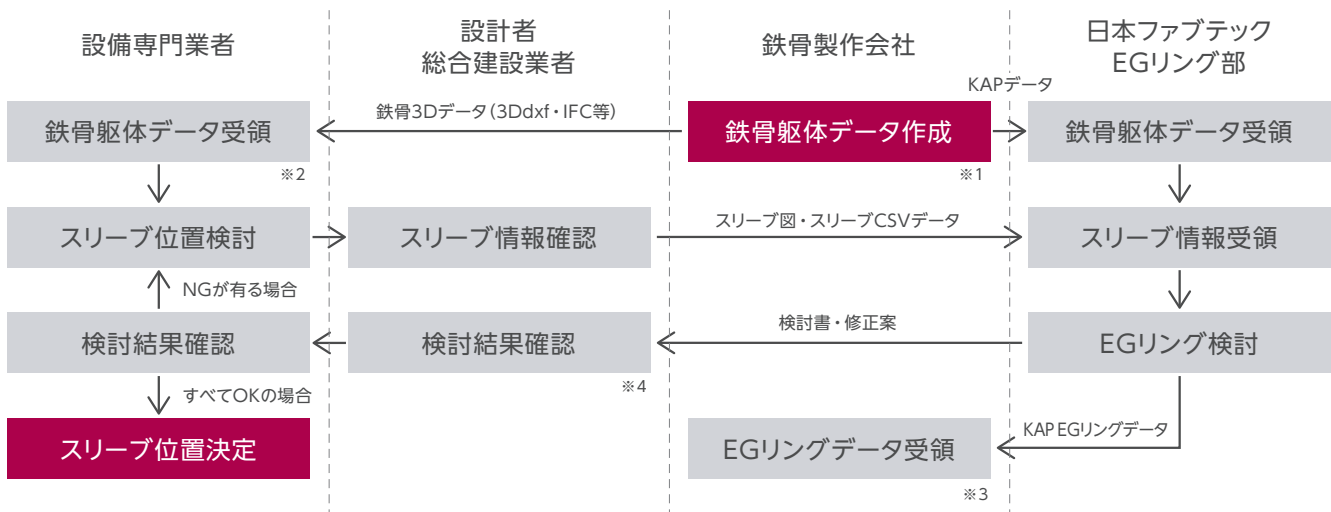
設備専門業者

設計者
総合建設業者

鉄骨製作会社

日本ファブテック
EGリング部

KAPデータ

鉄骨3Dデータ（3Ddxf・IFC等）

鉄骨躯体データ受領

鉄骨躯体データ作成

鉄骨躯体データ受領

※2

※1

スリーブ位置検討

スリーブ情報確認

スリーブ図・スリーブCSVデータ

スリーブ情報受領

NGが有る場合

検討書・修正案

検討結果確認

検討結果確認

EGリング検討

すべてOKの場合

※4

KAP EGリングデータ

スリーブ位置決定

EGリングデータ受領

※3